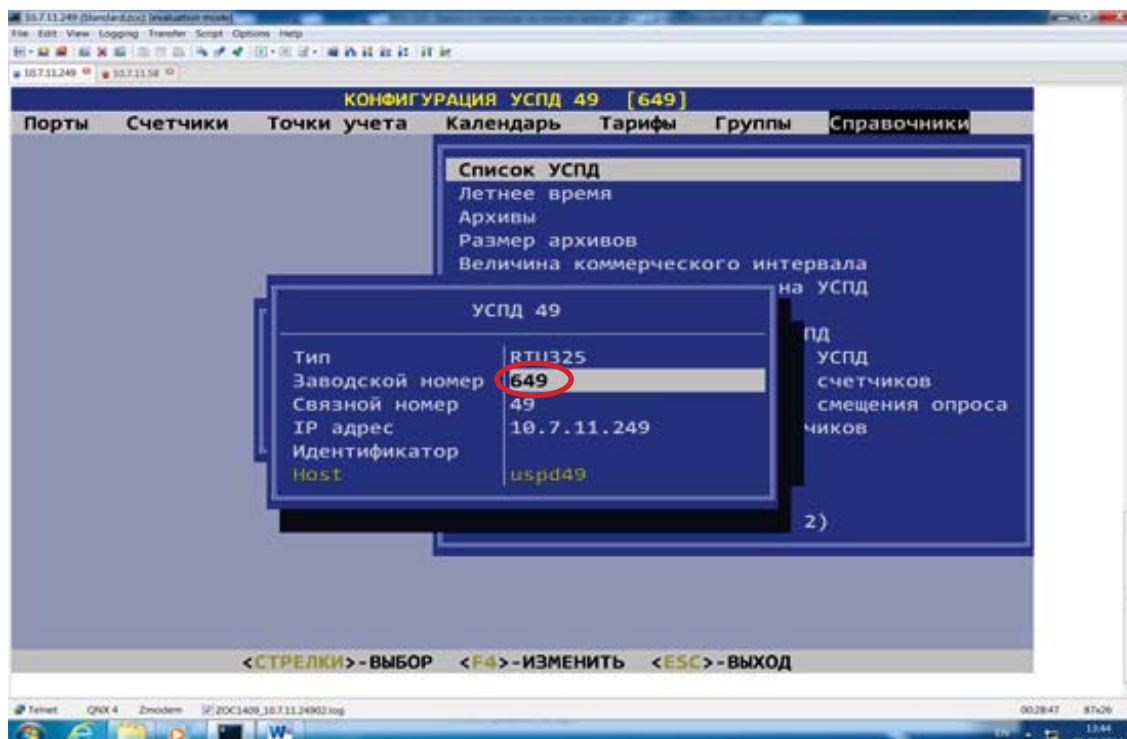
10.7.11.249 [Standard.zoc] [evaluation mode]
File Edit View Logging Transfer Script Options Help
10.7.11.249   10.7.11.58

КОНФИГУРАЦИЯ УСПД 49 [649]
Порты Счетчики Точки учета Календарь Тарифы Группы Справочники

Список УСПД
Летнее время
Архивы
Размер архивов
Величина коммерческого интервала
на УСПД
пд
УСПД
счетчиков
смещения опроса
чиков
2)

УСПД 49

| Тип | RTU325 |
|---|---|
| Заводской номер | 649 |
| Связной номер | 49 |
| IP адрес | 10.7.11.249 |
| Идентификатор | |
| Host | uspd49 |

<СТРЕЛКИ>-ВЫБОР <F4>-ИЗМЕНИТЬ <ESC>-ВЫХОД

Telnet QNX 4 Zmodem ZOC1409_10.7.11.24902.log 00:28:47 87x26
EN 13:44